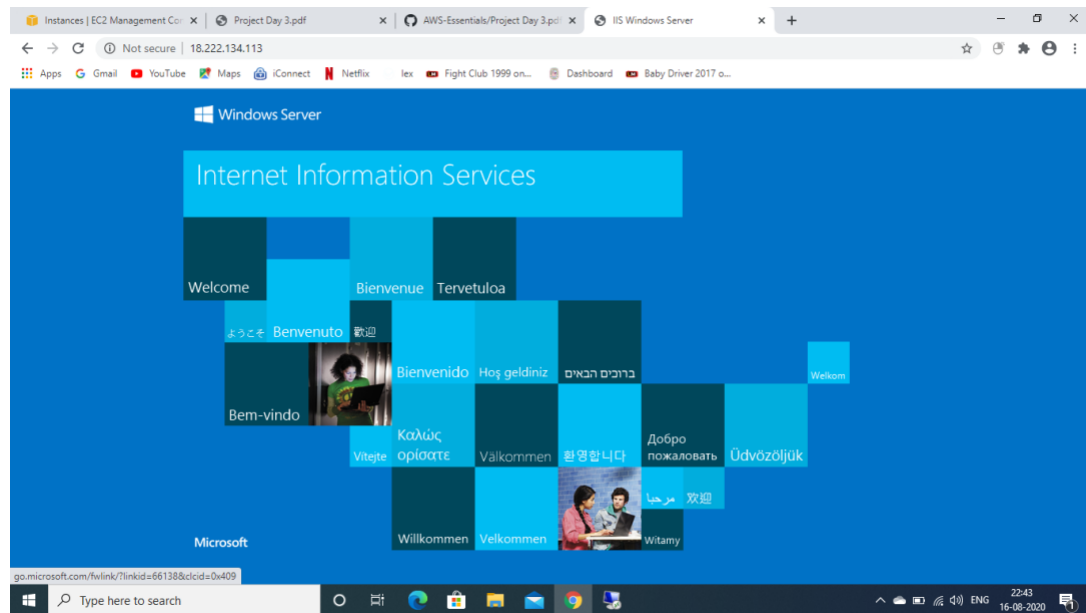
Instances | EC2 Management Co ×
Project Day 3.pdf ×
AWS-Essentials/Project Day 3.pd ×
IIS Windows Server ×
+

Not secure | 18.222.134.113

Apps Gmail YouTube Maps iConnect Netflix lex Fight Club 1999 on... Dashboard Baby Driver 2017 o...

Windows Server

Internet Information Services

Welcome

Bienvenue

Tervetuloa

ようこそ

Benvenuto

歡迎

Bienvenido

Hoş geldiniz

ברוכים הבאים

Welkom

Bem-vindo

Vitejte

Καλώς ορίσατε

Välkommen

환영합니다

Добро пожаловать

Üdvözöljük

مرحبا

欢迎

Willkommen

Velkommen

Witamy

Microsoft

go.microsoft.com/fwlink/?linkid=66138&clcid=0x409

Type here to search

ENG

22:43
16-08-2020

1